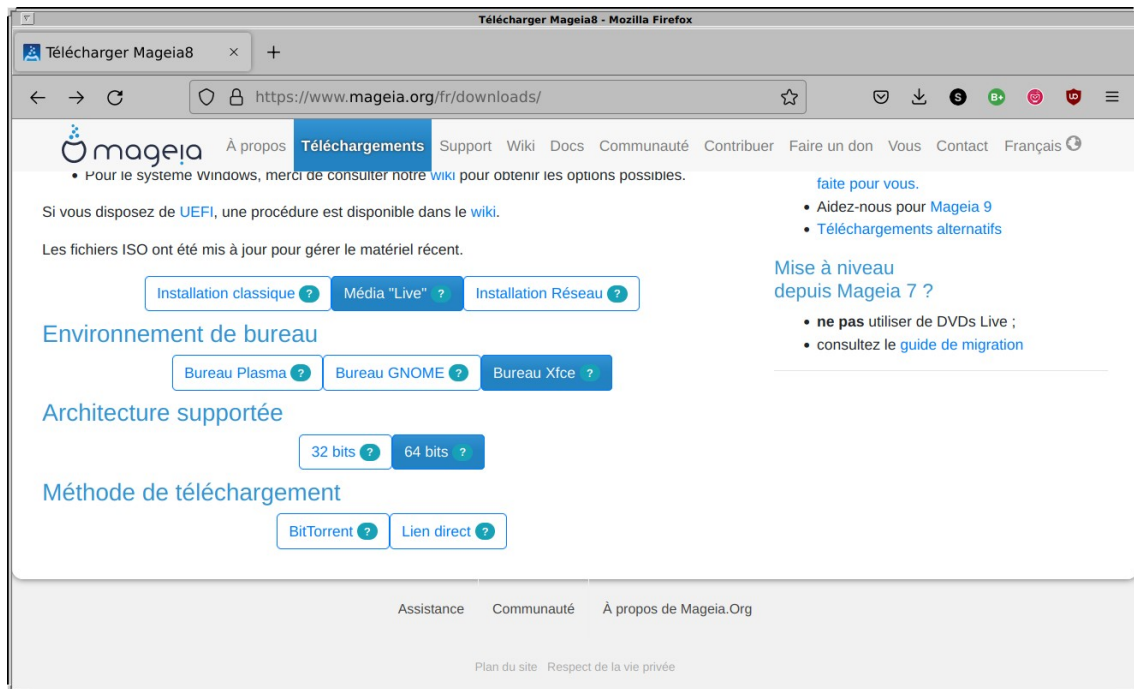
Télécharger Mageia8 - Mozilla Firefox

Télécharger Mageia8 ×

https://www.mageia.org/fr/downloads/

mageia À propos Téléchargements Support Wiki Docs Communauté Contribuer Faire un don Vous Contact Français

• Pour le système Windows, merci de consulter notre wiki pour obtenir les options possibles.

Si vous disposez de UEFI, une procédure est disponible dans le wiki.

Les fichiers ISO ont été mis à jour pour gérer le matériel récent.

Installation classique ? Média "Live" ? Installation Réseau ?

Environnement de bureau

Bureau Plasma ? Bureau GNOME ? Bureau Xfce ?

Architecture supportée

32 bits ? 64 bits ?

Méthode de téléchargement

BitTorrent ? Lien direct ?

faite pour vous.
• Aidez-nous pour Mageia 9
• Téléchargements alternatifs

Mise à niveau depuis Mageia 7 ?

• **ne pas** utiliser de DVDs Live ;
• consultez le guide de migration

Assistance Communauté À propos de Mageia.Org

Plan du site Respect de la vie privée